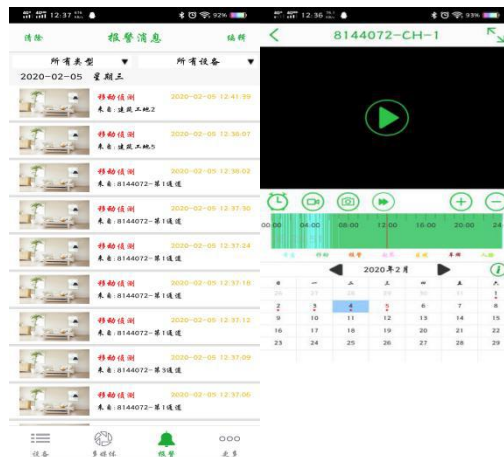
12:37 92%

清除 报警消息 编辑

所有类型 ▼ 所有设备 ▼

2020-02-05 星期三

移动侦测 2020-02-05 12:41:39
来自:建筑工地2

移动侦测 2020-02-05 12:38:07
来自:建筑工地5

移动侦测 2020-02-05 12:38:02
来自:8144072-第1通道

移动侦测 2020-02-05 12:37:50
来自:8144072-第1通道

移动侦测 2020-02-05 12:37:24
来自:8144072-第1通道

移动侦测 2020-02-05 12:37:18
来自:8144072-第1通道

移动侦测 2020-02-05 12:37:12
来自:8144072-第1通道

移动侦测 2020-02-05 12:37:09
来自:8144072-第3通道

移动侦测 2020-02-05 12:37:06
来自:8144072-第1通道

设备 多媒体 报警 更多

12:36 93%

8144072-CH-1

00:00 04:00 08:00 12:00 16:00 20:00 24

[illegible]

2020年2月

| 日 | 一 | 二 | 三 | 四 | 五 | 六 |
|---|---|---|---|---|---|---|
| 26 | 27 | 28 | 29 | 30 | 31 | 1 |
| 2 | 3 | 4 | 5 | 6 | 7 | 8 |
| 9 | 10 | 11 | 12 | 13 | 14 | 15 |
| 16 | 17 | 18 | 19 | 20 | 21 | 22 |
| 23 | 24 | 25 | 26 | 27 | 28 | 29 |